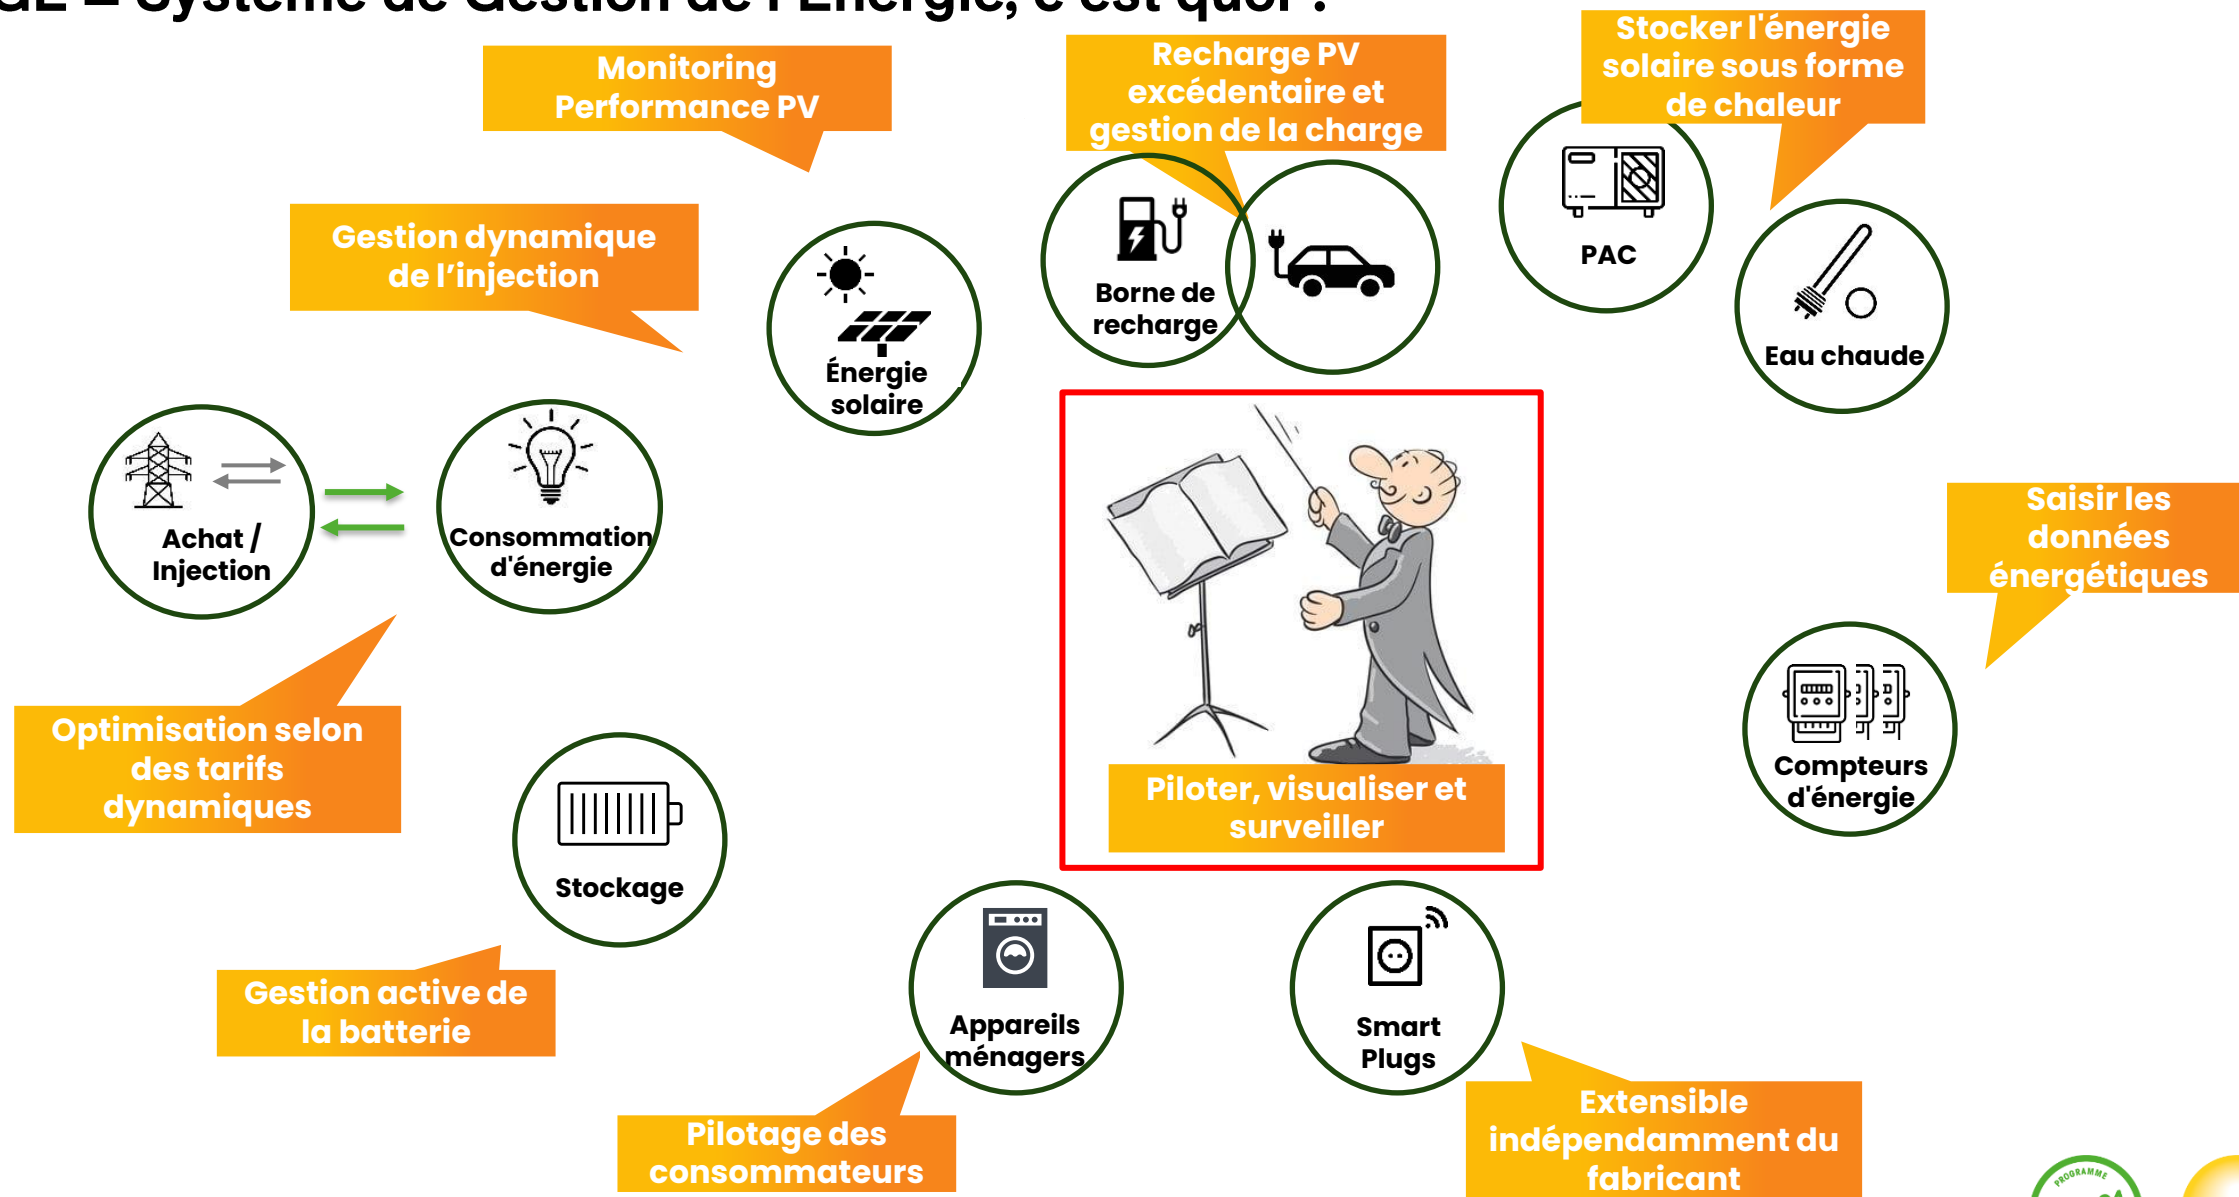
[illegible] – Système de Gestion de l'Énergie, c'est quoi ?

Monitoring Performance PV

Recharge PV excédentaire et gestion de la charge

Stocker l'énergie solaire sous forme de chaleur

Gestion dynamique de l'injection

Énergie solaire

Borne de recharge

PAC

Eau chaude

Achat / Injection

Consommation d'énergie

Piloter, visualiser et surveiller

Saisir les données énergétiques

Compteurs d'énergie

Optimisation selon des tarifs dynamiques

Stockage

Gestion active de la batterie

Appareils ménagers

Smart Plugs

Pilotage des consommateurs

Extensible indépendamment du fabricant

PROGRAMME